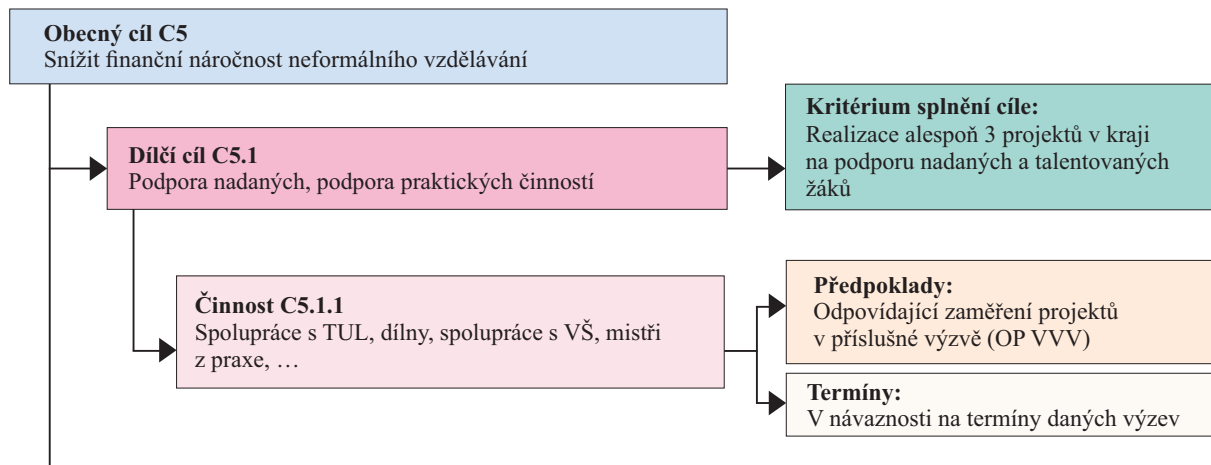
**Obecný cíl C5**
Snížit finanční náročnost neformálního vzdělávání

**Dílčí cíl C5.1**
Podpora nadaných, podpora praktických činností

**Kritérium splnění cíle:**
Realizace alespoň 3 projektů v kraji na podporu nadaných a talentovaných žáků

**Činnost C5.1.1**
Spolupráce s TUL, dílny, spolupráce s VŠ, mistři z praxe, …

**Předpoklady:**
Odpovídající zaměření projektů v příslušné výzvě (OP VVV)

**Termíny:**
V návaznosti na termíny daných výzev